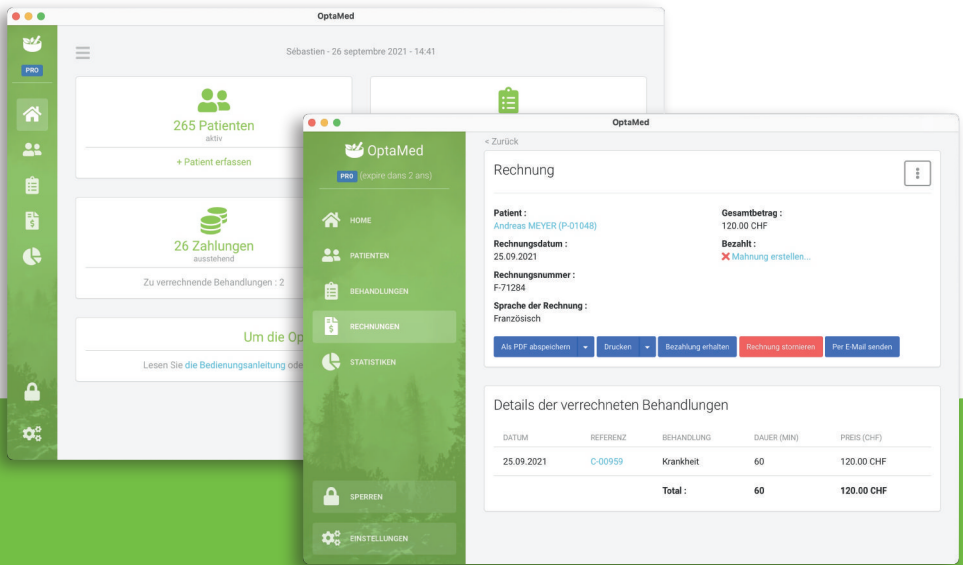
OptaMed

PRO

Sébastien - 26 septembre 2021 - 14:41

265 Patienten
aktiv

+ Patient erfassen

26 Zahlungen
ausstehend

Zu verrechnende Behandlungen : 2

Um die Op

Lesen Sie die Bedienungsanleitung ode

OptaMed

OptaMed

PRO (expire dans 2 ans)

HOME

PATIENTEN

BEHANDLUNGEN

RECHNUNGEN

STATISTIKEN

SPERREN

EINSTELLUNGEN

< Zurück

Rechnung

Patient :
Andreas MEYER (P-01048)

Gesamtbetrag :
120.00 CHF

Rechnungsdatum :
25.09.2021

Bezahlt :
✕ Mahnung erstellen...

Rechnungsnummer :
F-71284

Sprache der Rechnung :
Französisch

Als PDF abspeichern | Drucken | Bezahlung erhalten | Rechnung stornieren | Per E-Mail senden

Details der verrechneten Behandlungen

| DATUM | REFERENZ | BEHANDLUNG | DAUER (MIN) | PREIS (CHF) |
|---|---|---|---|---|
| 25.09.2021 | C-00959 | Krankheit | 60 | 120.00 CHF |
| | | Total : | 60 | 120.00 CHF |